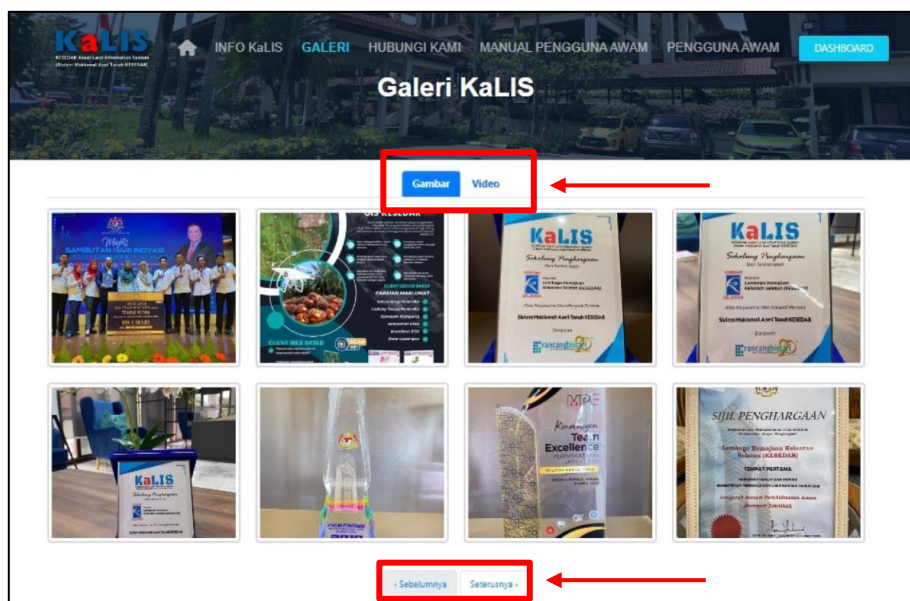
KaLIS
KESEDAR Asset Land Information System
(Sistem Maklumat Aset Tanah KESEDAR)

INFO KaLIS GALERI HUBUNGI KAMI MANUAL PENGGUNA AWAM PENGGUNA AWAM DASHBOARD

Galeri KaLIS

Gambar Video

Majlis SAMBUTAN HARI INOVASI

GIS KESEDAR

KaLIS
Sekalung Penghargaan

KaLIS
Sekalung Penghargaan

KaLIS
Sekalung Penghargaan

MPE
Team Excellence

SIJIL PENGHARGAAN
Lembaga Kemajuan Kelantan Selatan (KESEDAR)
TEMPAT PERTAMA

‹ Sebelumnya Seterusnya ›